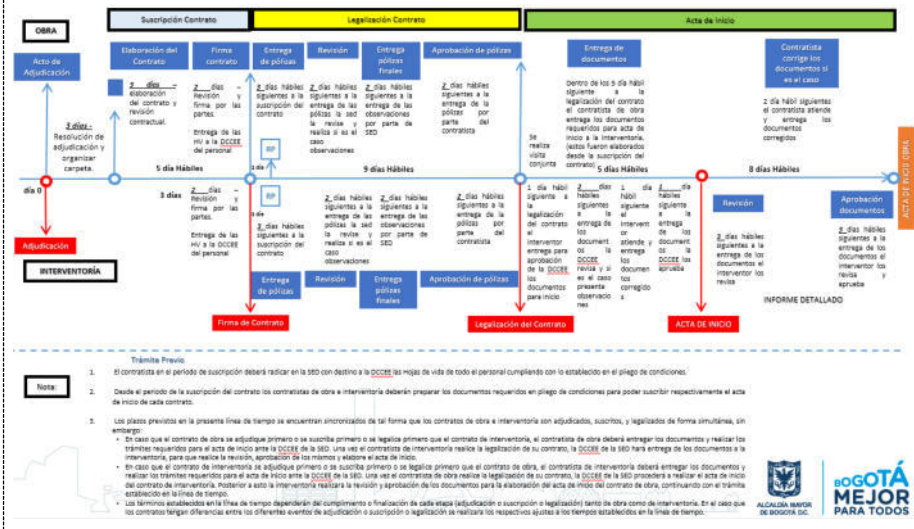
Suscripción Contrato | Legalización Contrato | Acta de inicio

OBRA

Acto de Adjudicación

Elaboración del Contrato

Firma contrato

Entrega de pólizas

Revisión

Entrega pólizas finales

Aprobación de pólizas

Entrega de documentos

Contratista corrige los documentos si es el caso

3 días – Resolución de adjudicación y organizar carpeta.

3 días – elaboración del contrato y revisión contractual.

2 días – Revisión y firma por las partes.

Entrega de las HV a la DCCEE del personal

2 días hábiles siguientes a la suscripción del contrato

2 días hábiles siguientes a la entrega de las pólizas la SED la revise y realiza si es el caso observaciones

2 días hábiles siguientes a la entrega de las observaciones por parte de SED

2 días hábiles siguientes a la entrega de las pólizas por parte del contratista

Dentro de los 5 día hábil siguiente a la legalización del contrato el contratista de obra entrega los documentos requeridos para acta de inicio a la interventoría. (estos fueron elaborados desde la suscripción del contrato)

2 día hábil siguientes al revisión y entrega los documentos corregidos

Se realiza visita conjunta

5 días Hábiles

9 días Hábiles

5 días Hábiles

8 días Hábiles

día 0

3 días

3 día

RP

Adjudicación

INTERVENTORÍA

2 días – Revisión y firma por las partes.

Entrega de las HV a la DCCEE del personal

2 días hábiles siguientes a la suscripción del contrato

2 días hábiles siguientes a la entrega de las pólizas la SED la revise y realiza si es el caso observaciones

2 días hábiles siguientes a la entrega de las observaciones por parte de SED

2 días hábiles siguientes a la entrega de las pólizas por parte del contratista

1 día hábil siguiente a la legalización del contrato el interventor entrega para aprobación de la DCCEE los documentos para inicio

2 días hábiles siguientes a la entrega de los documentos la DCCEE revisa y si es el caso presenta observaciones

1 día hábil el interventor atiende y entrega los documentos corregidos

1 día hábil siguiente a la entrega de los documentos la DCCEE los aprueba

Revisión

2 días hábiles siguientes a la entrega de los documentos el interventor los revisa

Aprobación documentos

2 días hábiles siguientes a la entrega de los documentos el interventor los revisa y aprueba

Entrega de pólizas

Revisión

Entrega pólizas finales

Aprobación de pólizas

INFORME DETALLADO

Firma de Contrato

Legalización del Contrato

ACTA DE INICIO

ACTA DE INICIO OBRA

Trámite Previo

Nota:

1. El contratista en el periodo de suscripción deberá radicar en la SED con destino a la DCCEE las Hojas de vida de todo el personal cumpliendo con lo establecido en el pliego de condiciones.

2. Desde el periodo de la suscripción del contrato los contratistas de obra e interventoría deberán preparar los documentos requeridos en pliego de condiciones para poder suscribir respectivamente el acta de inicio de cada contrato.

3. Los plazos previstos en la presente línea de tiempo se encuentran sincronizados de tal forma que los contratos de obra e interventoría son adjudicados, suscritos, y legalizados de forma simultánea, sin embargo:
• En caso que el contrato de obra se adjudique primero o se suscriba primero o se legalice primero que el contrato de interventoría, el contratista de obra deberá entregar los documentos y realizar los trámites requeridos para el acta de inicio ante la DCCEE de la SED. Una vez el contratista de interventoría realice la legalización de su contrato, la DCCEE de la SED hará entrega de los documentos a la interventoría, para que realice la revisión, aprobación de los mismos y elabore el acta de inicio.
• En caso que el contrato de interventoría se adjudique primero o se suscriba primero o se legalice primero que el contrato de obra, el contratista de interventoría deberá entregar los documentos y realizar los trámites requeridos para el acta de inicio ante la DCCEE de la SED. Una vez el contratista de obra realice la legalización de su contrato, la DCCEE de la SED procederá a realizar el acta de inicio del contrato de interventoría. Posterior a esto la interventoría realizará la revisión y aprobación de los documentos para la elaboración del acta de inicio del contrato de obra, continuando con el trámite establecido en la línea de tiempo.
• Los términos establecidos en la línea de tiempo dependerán del cumplimiento o finalización de cada etapa (adjudicación o suscripción o legalización) tanto de obra como de interventoría. En el caso que los contratos tengan diferencias entre los diferentes eventos de adjudicación o suscripción o legalización se realizará los respectivos ajustes a los tiempos establecidos en la línea de tiempo.

ALCALDÍA MAYOR DE BOGOTÁ D.C.

BOGOTÁ MEJOR PARA TODOS